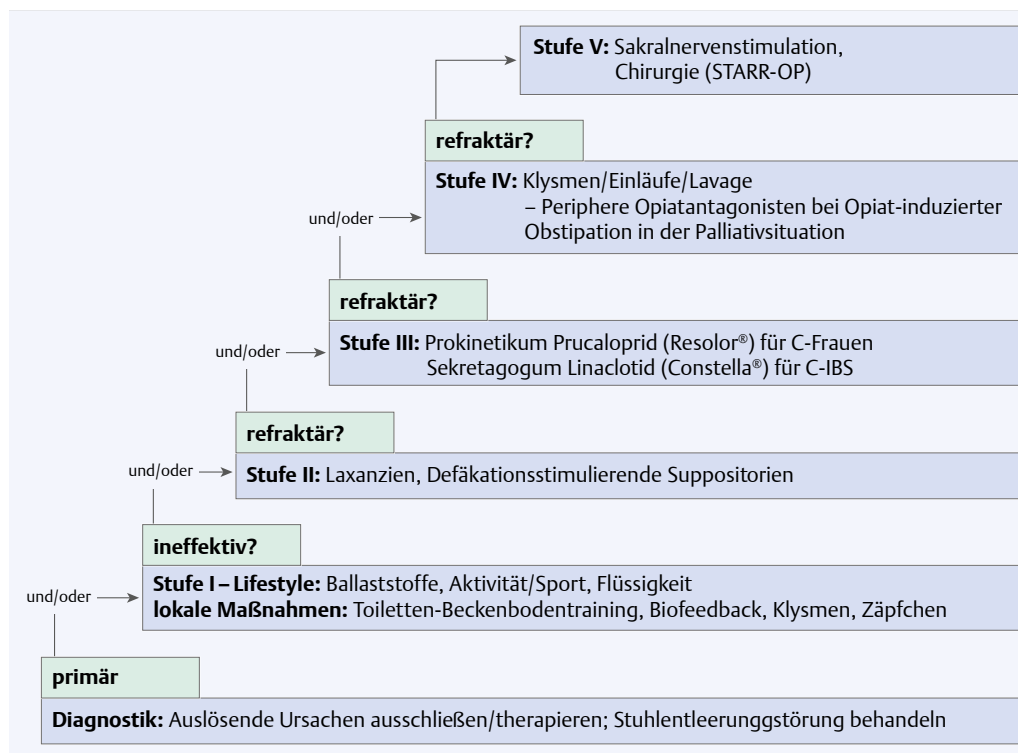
**Stufe V:** Sakralnervenstimulation, Chirurgie (STARR-OP)

**refraktär?**

und/oder

**Stufe IV:** Klysmen/Einläufe/Lavage
– Periphere Opiatantagonisten bei Opiat-induzierter Obstipation in der Palliativsituation

**refraktär?**

und/oder

**Stufe III:** Prokinetikum Prucaloprid (Resolor®) für C-Frauen
Sekretagogum Linaclotid (Constella®) für C-IBS

**refraktär?**

und/oder

**Stufe II:** Laxanzien, Defäkationsstimulierende Suppositorien

**ineffektiv?**

und/oder

**Stufe I – Lifestyle:** Ballaststoffe, Aktivität/Sport, Flüssigkeit
**lokale Maßnahmen:** Toiletten-Beckenbodentraining, Biofeedback, Klysmen, Zäpfchen

**primär**

**Diagnostik:** Auslösende Ursachen ausschließen/therapieren; Stuhlentleerungsstörung behandeln